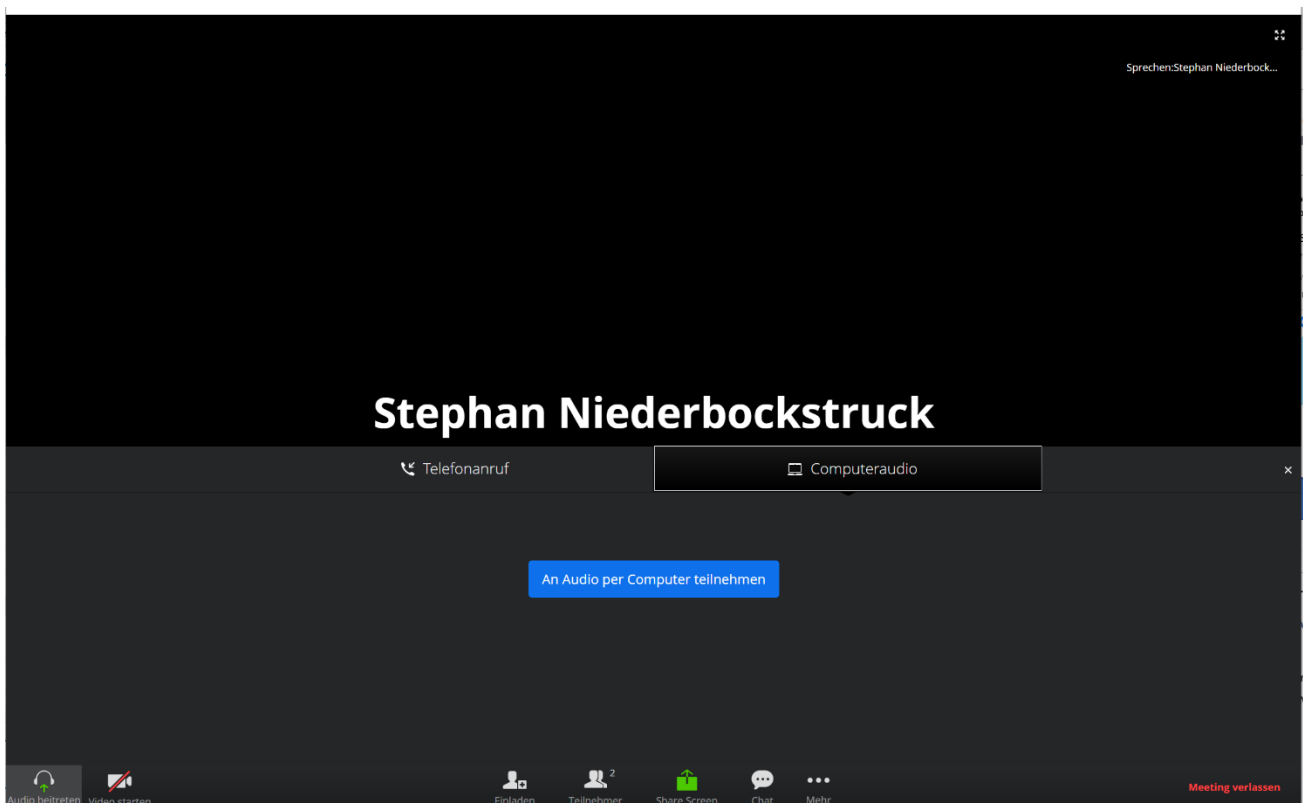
Sprechen:Stephan Niederbock...

Stephan Niederbockstruck

Telefonanruf

Computeraudio

×

An Audio per Computer teilnehmen

Audio beitreten

Video starten

Einladen

2

Teilnehmer

Share Screen

Chat

Mehr

Meeting verlassen